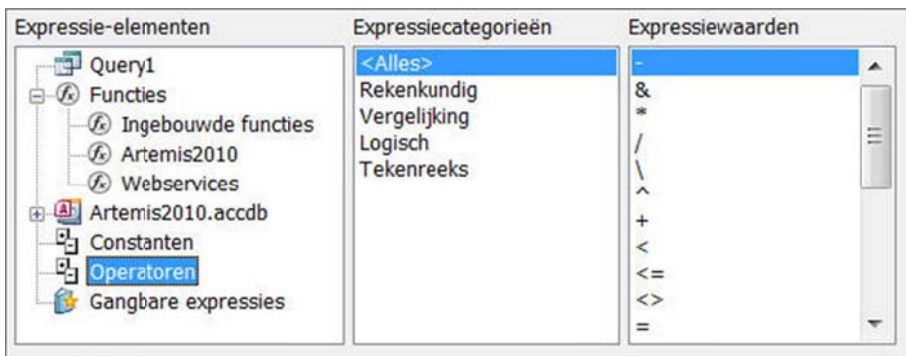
Expressie-elementen

Query1
Functies
Ingebouwde functies
Artemis2010
Webservices
Artemis2010.accdb
Constanten
Operatoren
Gangbare expressies

Expressiecategorieën

<Alles>
Rekenkundig
Vergelijking
Logisch
Tekenreeks

Expressiewaarden

-
&
*
/
\
^
+
<
<=
<>
=